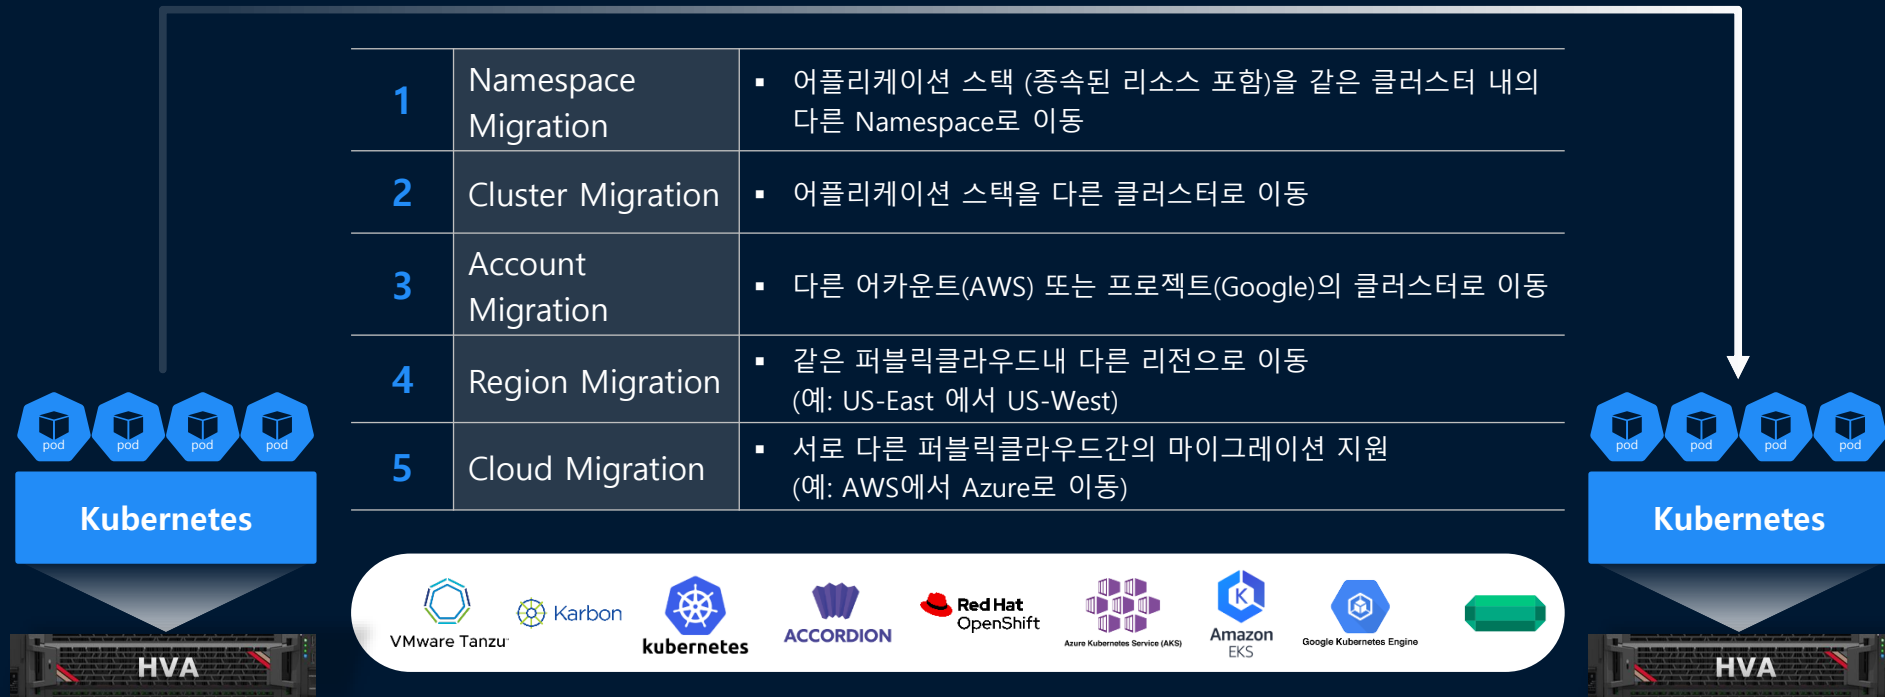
| 1 | Namespace Migration | ▪ 어플리케이션 스택 (종속된 리소스 포함)을 같은 클러스터 내의 다른 Namespace로 이동 |
|---|---|---|
| 2 | Cluster Migration | ▪ 어플리케이션 스택을 다른 클러스터로 이동 |
| 3 | Account Migration | ▪ 다른 어카운트(AWS) 또는 프로젝트(Google)의 클러스터로 이동 |
| 4 | Region Migration | ▪ 같은 퍼블릭클라우드내 다른 리전으로 이동 (예: US-East 에서 US-West) |
| 5 | Cloud Migration | ▪ 서로 다른 퍼블릭클라우드간의 마이그레이션 지원 (예: AWS에서 Azure로 이동) |

pod pod pod pod

Kubernetes

HVA

pod pod pod pod

Kubernetes

HVA

VMware Tanzu

Karbon

kubernetes

ACCORDION

Red Hat OpenShift

Azure Kubernetes Service (AKS)

Amazon EKS

Google Kubernetes Engine